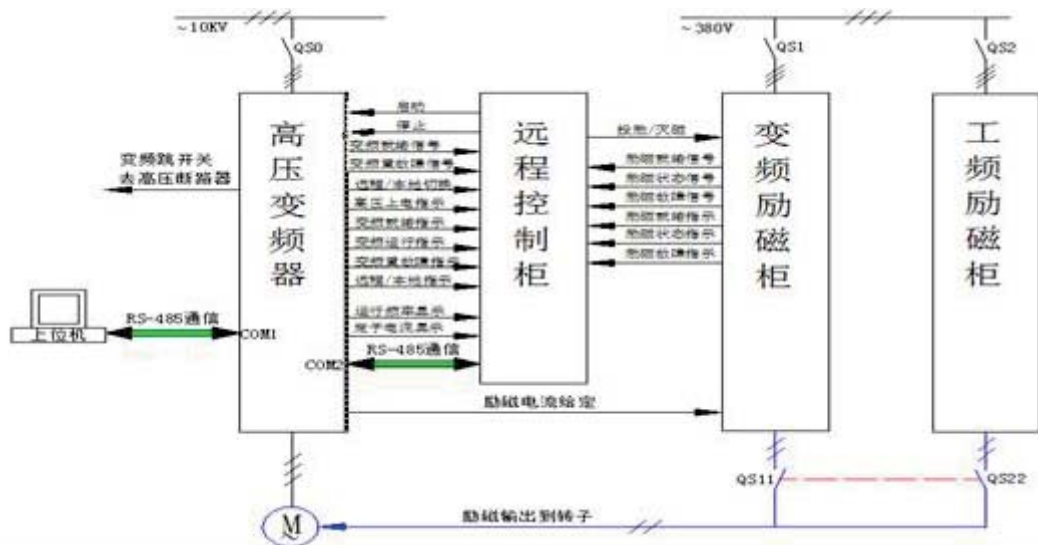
~10KV

QS0

~380V

QS1

QS2

高压变频器

远程控制柜

变频励磁柜

工频励磁柜

启动

停止

变频就绪信号

变频重故障信号

远程/本地切换

高压上电指示

变频就绪指示

变频运行指示

变频重故障指示

远程/本地指示

运行频率显示

电子电流显示

投励/灭磁

励磁就绪信号

励磁状态信号

励磁故障信号

励磁就绪指示

励磁状态指示

励磁故障指示

变频跳开关

去高压断路器

上位机

RS-485通信

COM1

COM2

RS-485通信

励磁电流给定

QS11

QS22

M

励磁输出到转子